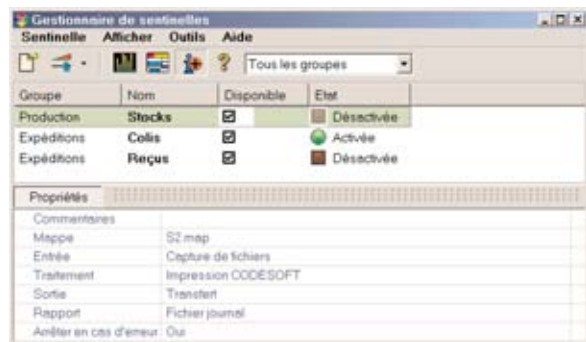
Gestionnaire de sentinelles

Sentinelle Afficher Outils Aide

Tous les groupes

| Groupe | Nom | Disponible | Etat |
|---|---|---|---|
| Production | Stocks | ☑ | Désactivée |
| Expéditions | Colis | ☑ | Activée |
| Expéditions | Reçus | ☑ | Désactivée |

Propriétés

| | |
|---|---|
| Commentaires | |
| Mappe | S2.map |
| Entrée | Capture de fichiers |
| Traitement | Impression CODESOFT |
| Sortie | Transfert |
| Rapport | Fichier journal |
| Arrêter en cas d'erreur | Oui |